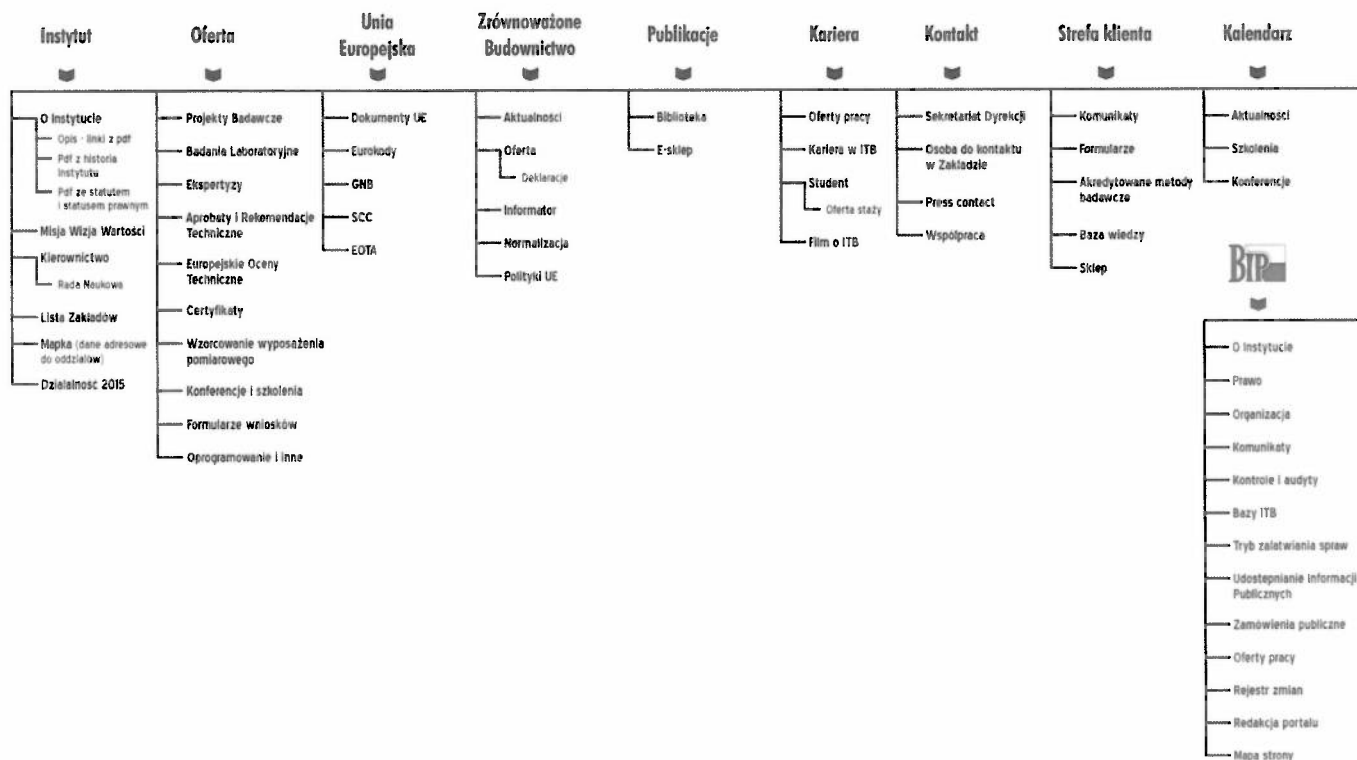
Instytut

O Instytucie
Opis - linki z pdf
Pdf z historia instytutu
Pdf ze statutem i statusem prawnym
Misja Wizja Wartości
Kierownictwo
Rada Naukowa
Lista Zakładów
Mapka (dane adresowe do oddziałów)
Działalnośc 2015

Oferta

Projekty Badawcze
Badania Laboratoryjne
Ekspertyzy
Aprobaty i Rekomendacje Techniczne
Europejskie Oceny Techniczne
Certyfikaty
Wzorcowanie wyposażenia pomiarowego
Konferencje i szkolenia
Formularze wniosków
Oprogramowanie i inne

Unia Europejska

Dokumenty UE
Eurokody
GNB
SCC
EOTA

Zrównoważone Budownictwo

Aktualności
Oferta
Deklaracje
Informator
Normalizacja
Polityki UE

Publikacje

Biblioteka
E-sklep

Kariera

Oferty pracy
Kariera w ITB
Student
Oferta staży
Film o ITB

Kontakt

Sekretariat Dyrekcji
Osoba do kontaktu w Zakładzie
Press contact
Współpraca

Strefa klienta

Komunikaty
Formularze
Akredytowane metody badawcze
Baza wiedzy
Sklep

Kalendarz

Aktualności
Szkolenia
Konferencje

BIP

O instytucie
Prawo
Organizacja
Komunikaty
Kontrole i audyty
Bazy ITB
Tryb załatwiania spraw
Udostepnianie Informacji Publicznych
Zamówienia publiczne
Oferty pracy
Rejestr zmian
Redakcja portalu
Mapa strony